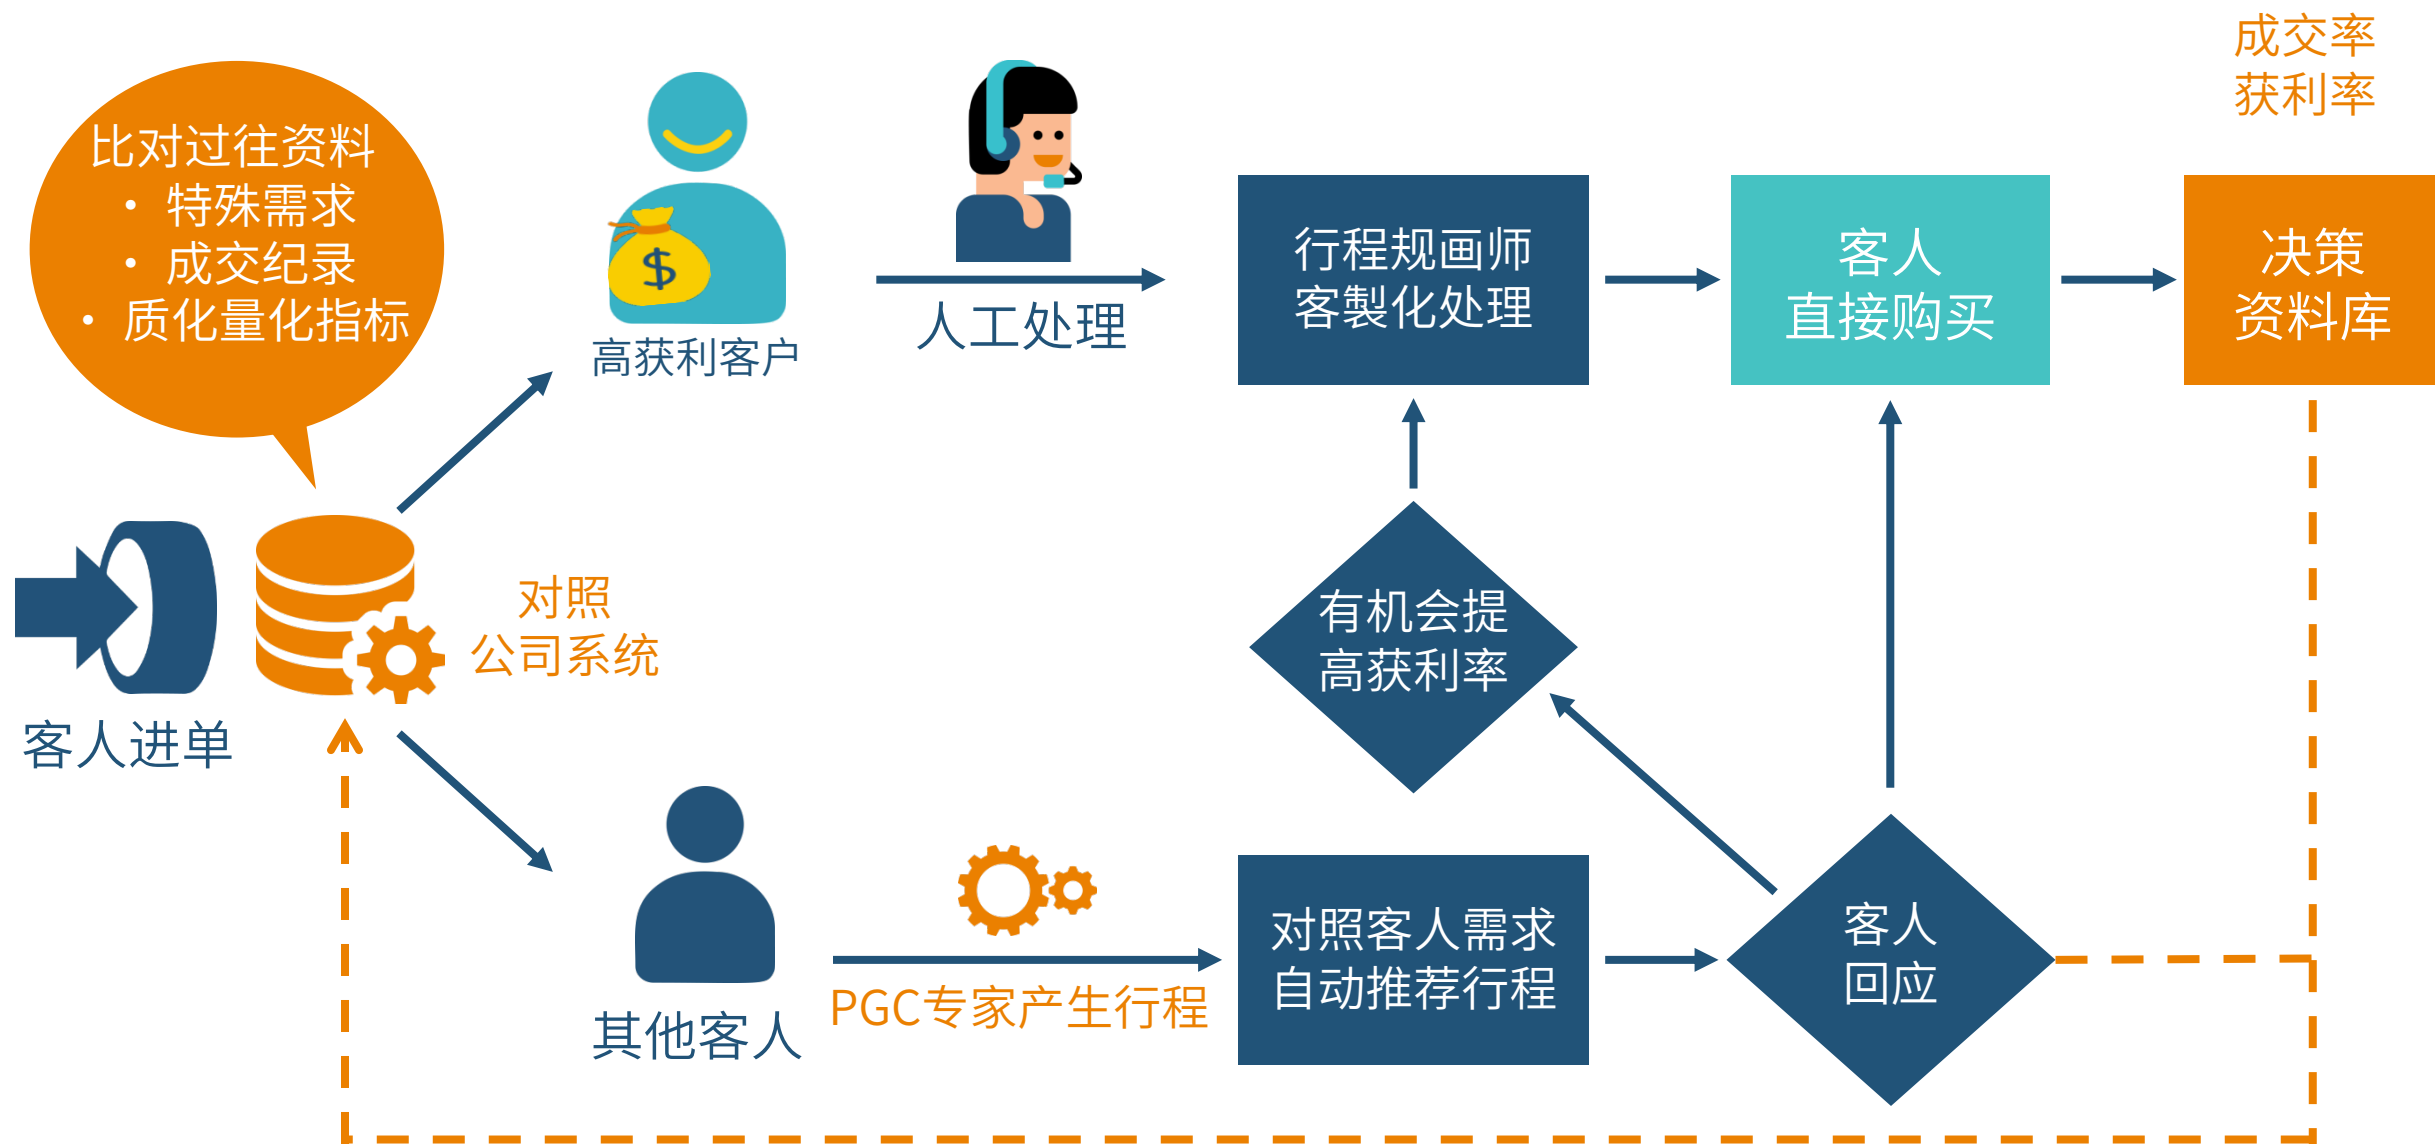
比对过往资料
• 特殊需求
• 成交纪录
• 质化量化指标

高获利客户

人工处理

行程规画师
客製化处理

客人
直接购买

成交率
获利率

决策
资料库

客人进单

对照
公司系统

有机会提
高获利率

其他客人

PGC专家产生行程

对照客人需求
自动推荐行程

客人
回应